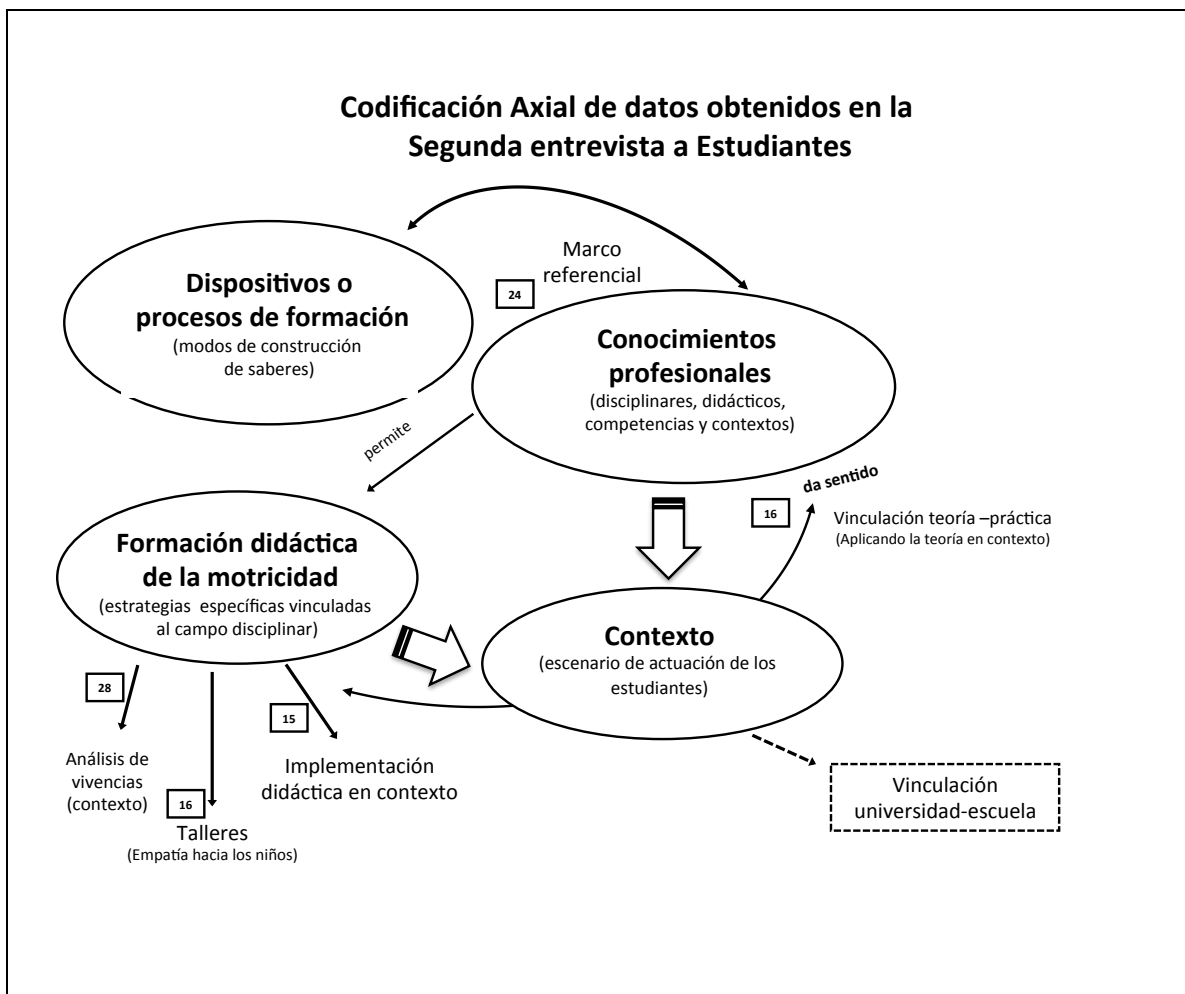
Codificación Axial de datos obtenidos en la Segunda entrevista a Estudiantes

Marco referencial

24

Dispositivos o procesos de formación
(modos de construcción de saberes)

Conocimientos profesionales
(disciplinares, didácticos, competencias y contextos)

permite

da sentido

16

Vinculación teoría –práctica
(Aplicando la teoría en contexto)

Formación didáctica de la motricidad
(estrategias específicas vinculadas al campo disciplinar)

Contexto
(escenario de actuación de los estudiantes)

28

15

Análisis de vivencias (contexto)

16

Talleres
(Empatía hacia los niños)

Implementación didáctica en contexto

Vinculación universidad-escuela